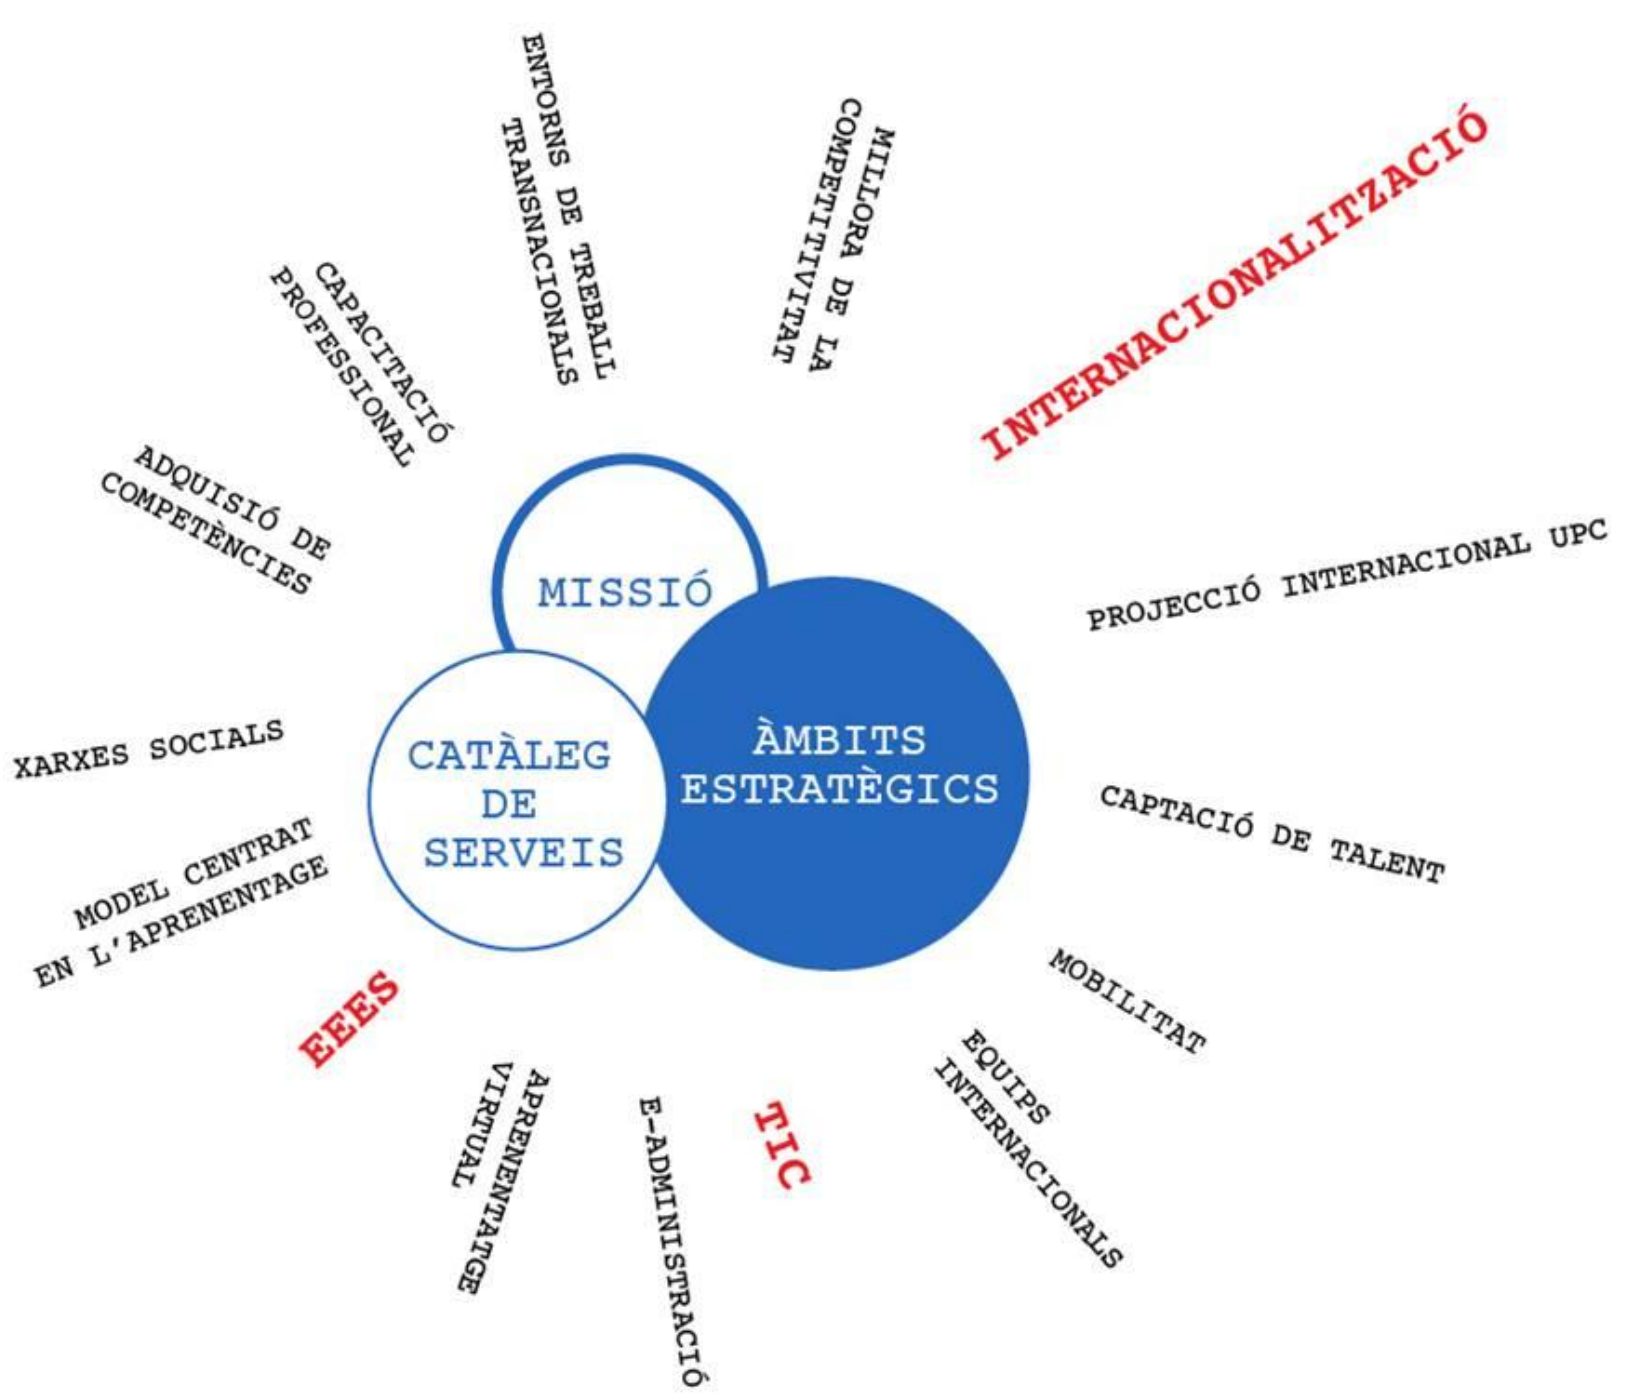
ENTORNS DE TREBALL TRANSNACIONALS

MILLORA DE LA COMPETITIVITAT

INTERNACIONALITZACIÓ

CAPACITACIÓ PROFESSIONAL

ADQUISIÓ DE COMPETÈNCIES

MISSIÓ

PROJECCIÓ INTERNACIONAL UPC

XARXES SOCIALS

CATÀLEG DE SERVEIS

ÀMBITS ESTRATÈGICS

CAPTACIÓ DE TALENT

MODEL CENTRAT EN L'APRENENTAGE

EEES

MOBILITAT

EQUIPS INTERNACIONALS

APRENENTATGE VIRTUAL

E-ADMINISTRACIÓ

TIC